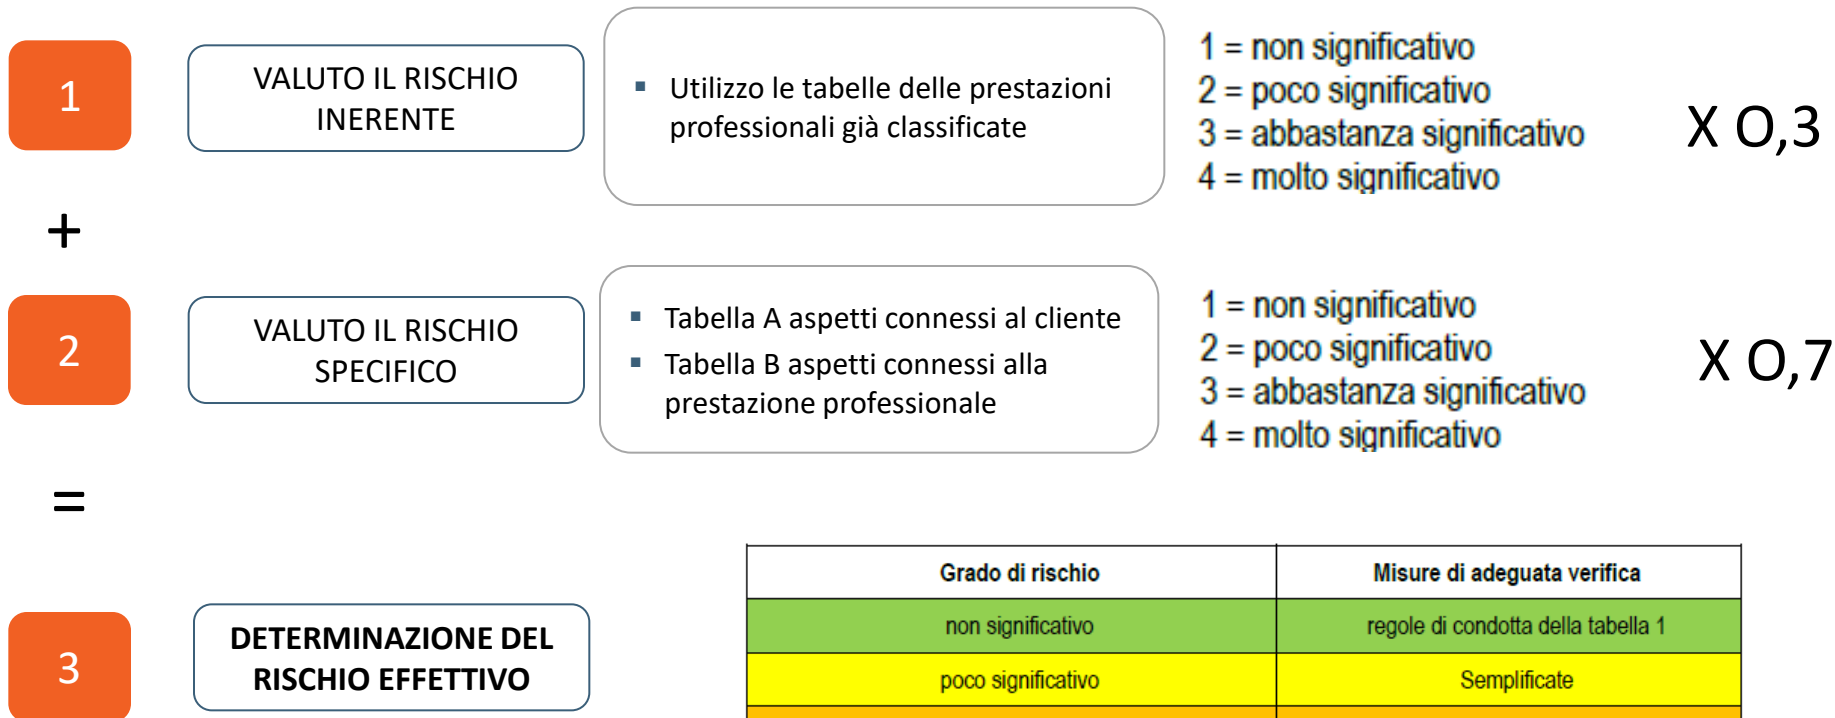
1

VALUTO IL RISCHIO INERENTE

▪ Utilizzo le tabelle delle prestazioni professionali già classificate

1 = non significativo
2 = poco significativo
3 = abbastanza significativo
4 = molto significativo

X 0,3

+

2

VALUTO IL RISCHIO SPECIFICO

▪ Tabella A aspetti connessi al cliente
▪ Tabella B aspetti connessi alla prestazione professionale

1 = non significativo
2 = poco significativo
3 = abbastanza significativo
4 = molto significativo

X 0,7

=

3

DETERMINAZIONE DEL RISCHIO EFFETTIVO

| Grado di rischio | Misure di adeguata verifica |
|---|---|
| non significativo | regole di condotta della tabella 1 |
| poco significativo | Semplificate |
| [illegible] | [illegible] |